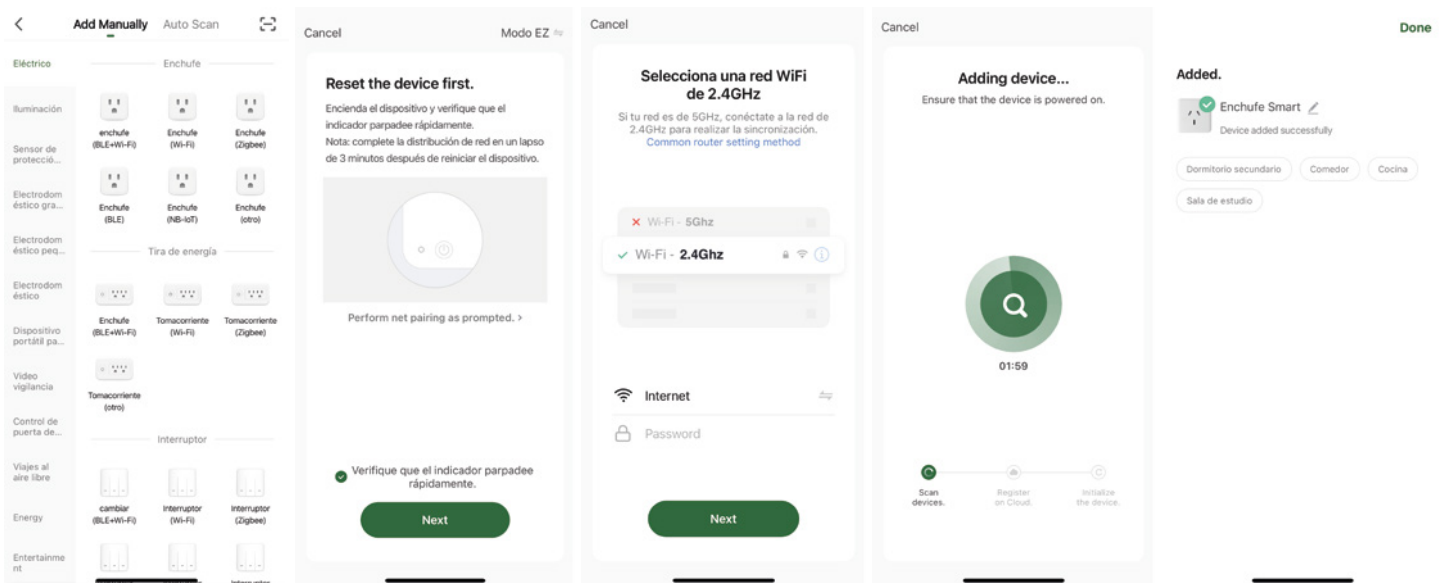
Add Manually Auto Scan

Eléctrico

Iluminación

Sensor de protecció...

Electrodoméstico gra...

Electrodoméstico peq...

Electrodoméstico

Dispositivo portátil pa...

Video vigilancia

Control de puerta de...

Viajes al aire libre

Energy

Entertainment

Enchufe

enchufe (BLE+Wi-Fi)

Enchufe (Wi-Fi)

Enchufe (Zigbee)

Enchufe (BLE)

Enchufe (NB-IoT)

Enchufe (otro)

Tira de energía

Enchufe (BLE+Wi-Fi)

Tomacorriente (Wi-Fi)

Tomacorriente (Zigbee)

Tomacorriente (otro)

Interruptor

cambiar (BLE+Wi-Fi)

Interruptor (Wi-Fi)

Interruptor (Zigbee)

Cancel

Modo EZ

Reset the device first.

Encienda el dispositivo y verifique que el indicador parpadee rápidamente.
Nota: complete la distribución de red en un lapso de 3 minutos después de reiniciar el dispositivo.

Perform net pairing as prompted. >

Verifique que el indicador parpadee rápidamente.

Next

Cancel

Selecciona una red WiFi de 2.4GHz

Si tu red es de 5GHz, conéctate a la red de 2.4GHz para realizar la sincronización.
Common router setting method

Wi-Fi - 5Ghz

Wi-Fi - 2.4Ghz

Internet

Password

Next

Cancel

Adding device...

Ensure that the device is powered on.

01:59

Scan devices.

Register on Cloud.

Initialize the device.

Done

Added.

Enchufe Smart

Device added successfully

Dormitorio secundario

Comedor

Cocina

Sala de estudio